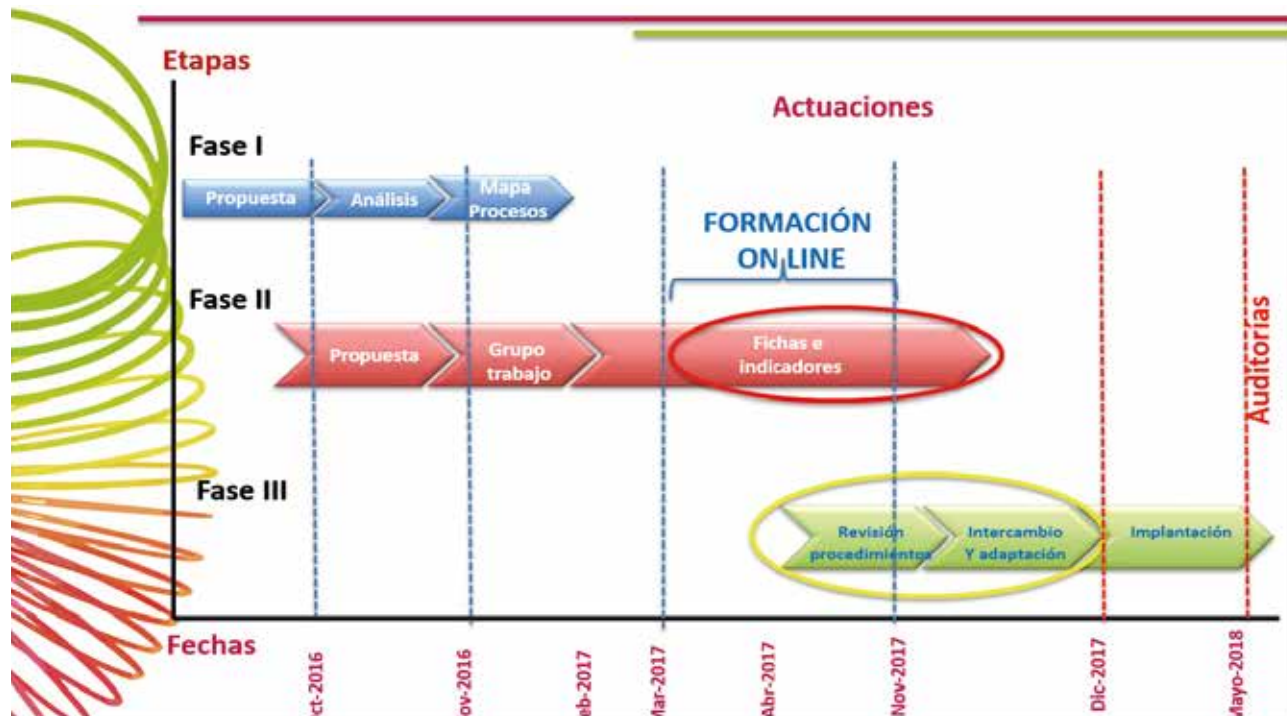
Etapas

Actuaciones

Fase I

Propuesta

Análisis

Mapa Procesos

FORMACIÓN ON LINE

Fase II

Propuesta

Grupo trabajo

Fichas e indicadores

Auditorias

Fase III

Revisión procedimientos

Intercambio Y adaptación

Implantación

Fechas

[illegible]ct-2016

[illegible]ov-2016

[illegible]eb-2017

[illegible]Mar-2017

Abr-2017

Nov-2017

Dic-2017

Mayo-2018